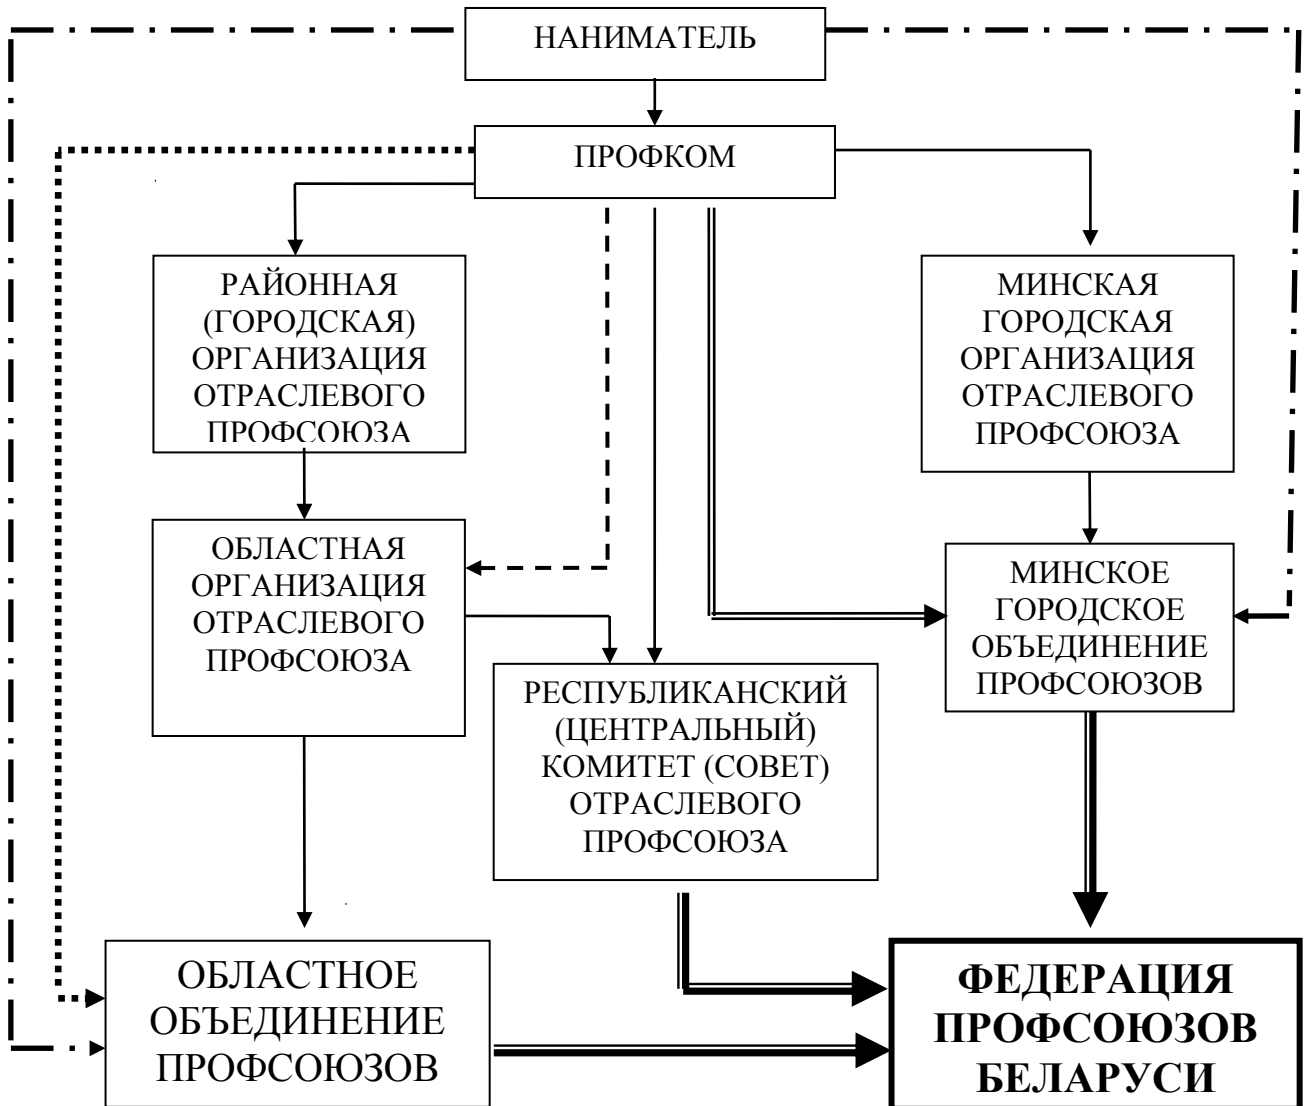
НАНИМАТЕЛЬ

ПРОФКОМ

РАЙОННАЯ (ГОРОДСКАЯ) ОРГАНИЗАЦИЯ ОТРАСЛЕВОГО ПРОФСОЮЗА

МИНСКАЯ ГОРОДСКАЯ ОРГАНИЗАЦИЯ ОТРАСЛЕВОГО ПРОФСОЮЗА

ОБЛАСТНАЯ ОРГАНИЗАЦИЯ ОТРАСЛЕВОГО ПРОФСОЮЗА

МИНСКОЕ ГОРОДСКОЕ ОБЪЕДИНЕНИЕ ПРОФСОЮЗОВ

РЕСПУБЛИКАНСКИЙ (ЦЕНТРАЛЬНЫЙ) КОМИТЕТ (СОВЕТ) ОТРАСЛЕВОГО ПРОФСОЮЗА

ОБЛАСТНОЕ ОБЪЕДИНЕНИЕ ПРОФСОЮЗОВ

ФЕДЕРАЦИЯ ПРОФСОЮЗОВ БЕЛАРУСИ